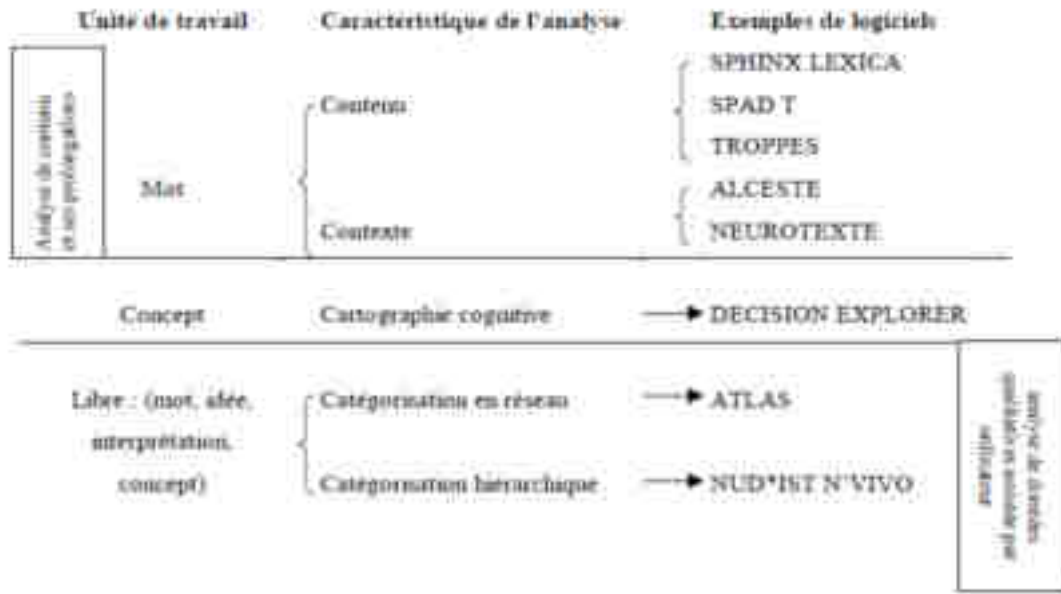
Unité de travail | Caractéristique de l'analyse | Exemples de logiciels

Analyse de contenu et ses prolongations

Mot

Contenu

SPHINX LEXICA

SPAD T

TROPPES

Contexte

ALCESTE

NEUROTEXTE

Concept

Cartographie cognitive

DECISION EXPLORER

Libre : (mot, idée, interprétation, concept)

Catégorisation en réseau

ATLAS

Catégorisation hiérarchique

NUD*IST N'VIVO

Analyse de données qualitatives assistée par ordinateur